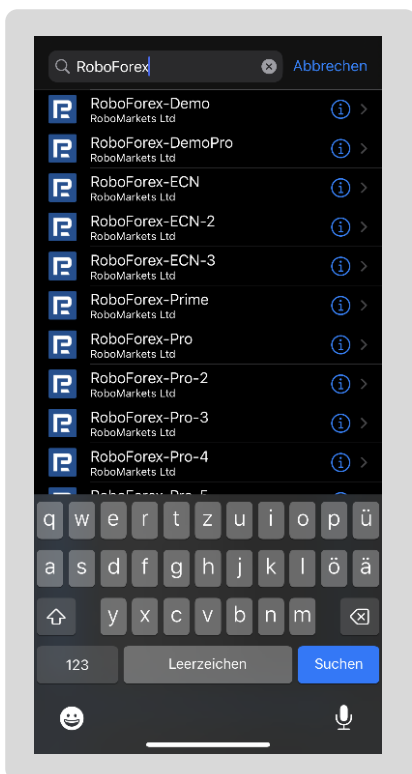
RoboForex

Abbrechen

RoboForex-Demo
RoboMarkets Ltd

RoboForex-DemoPro
RoboMarkets Ltd

RoboForex-ECN
RoboMarkets Ltd

RoboForex-ECN-2
RoboMarkets Ltd

RoboForex-ECN-3
RoboMarkets Ltd

RoboForex-Prime
RoboMarkets Ltd

RoboForex-Pro
RoboMarkets Ltd

RoboForex-Pro-2
RoboMarkets Ltd

RoboForex-Pro-3
RoboMarkets Ltd

RoboForex-Pro-4
RoboMarkets Ltd

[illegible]

q w e r t z u i o p ü
a s d f g h j k l ö ä
y x c v b n m
123 Leerzeichen Suchen